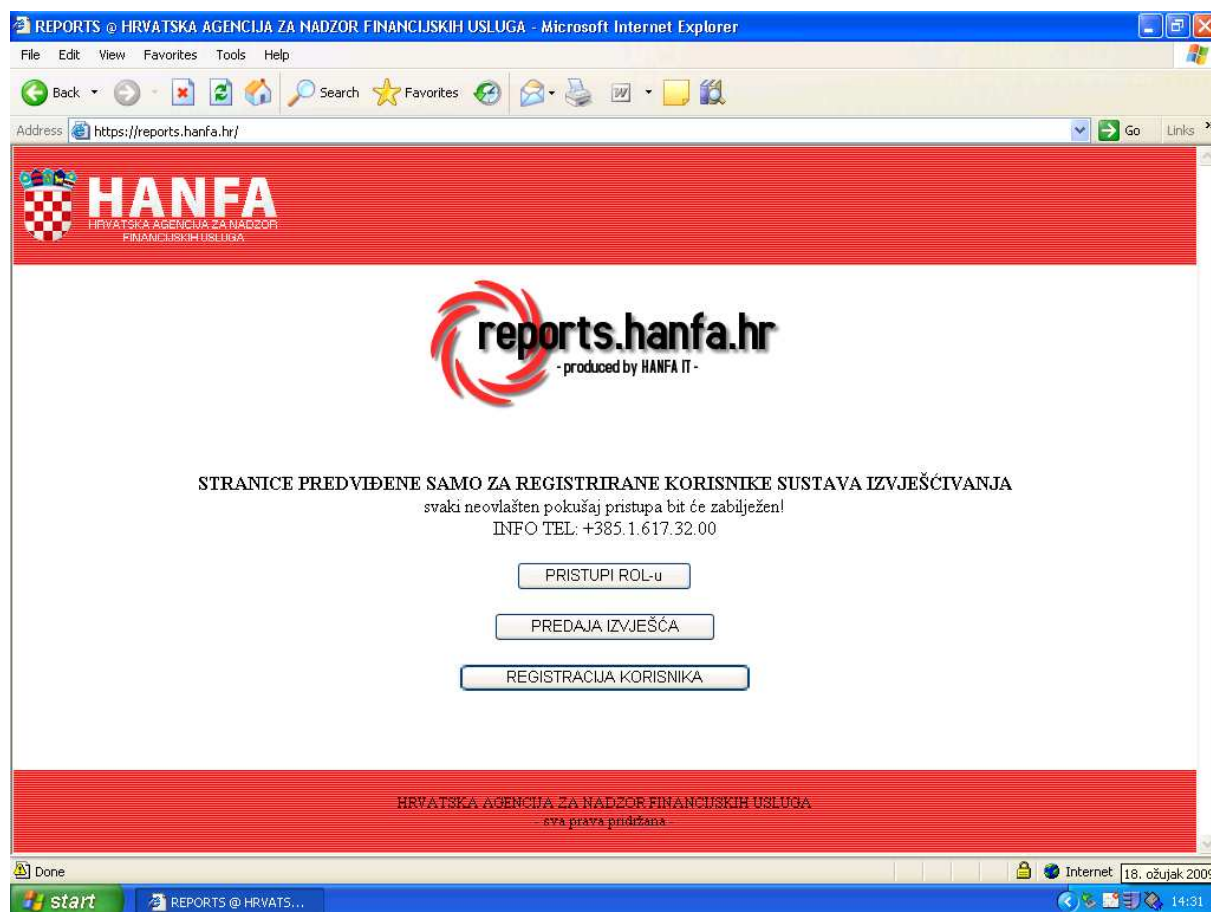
REPORTS @ HRVATSKA AGENCIJA ZA NADZOR FINANCIJSKIH USLUGA - Microsoft Internet Explorer

File Edit View Favorites Tools Help

Back Search Favorites

Address https://reports.hanfa.hr/ Go Links

HANFA
HRVATSKA AGENCIJA ZA NADZOR FINANCIJSKIH USLUGA

reports.hanfa.hr
- produced by HANFA IT -

STRANICE PREDVIĐENE SAMO ZA REGISTRIRANE KORISNIKE SUSTAVA IZVJEŠĆIVANJA
svaki neovlašten pokušaj pristupa bit će zabilježen!
INFO TEL: +385.1.617.32.00

PRISTUPI ROL-u

PREDAJA IZVJEŠĆA

REGISTRACIJA KORISNIKA

HRVATSKA AGENCIJA ZA NADZOR FINANCIJSKIH USLUGA
- sva prava pridržana -

Done Internet 18. ožujak 2009

start REPORTS @ HRVATS... 14:31